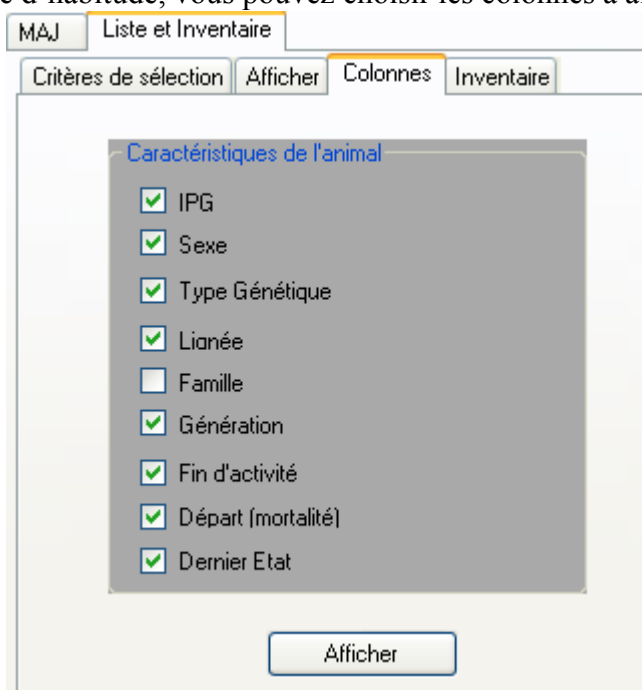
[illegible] d'habitude, vous pouvez choisir les colonnes à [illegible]

MAJ | Liste et Inventaire

Critères de sélection | Afficher | Colonnes | Inventaire

Caractéristiques de l'animal

☑ IPG
☑ Sexe
☑ Type Génétique
☑ Lignée
☐ Famille
☑ Génération
☑ Fin d'activité
☑ Départ (mortalité)
☑ Dernier Etat

Afficher